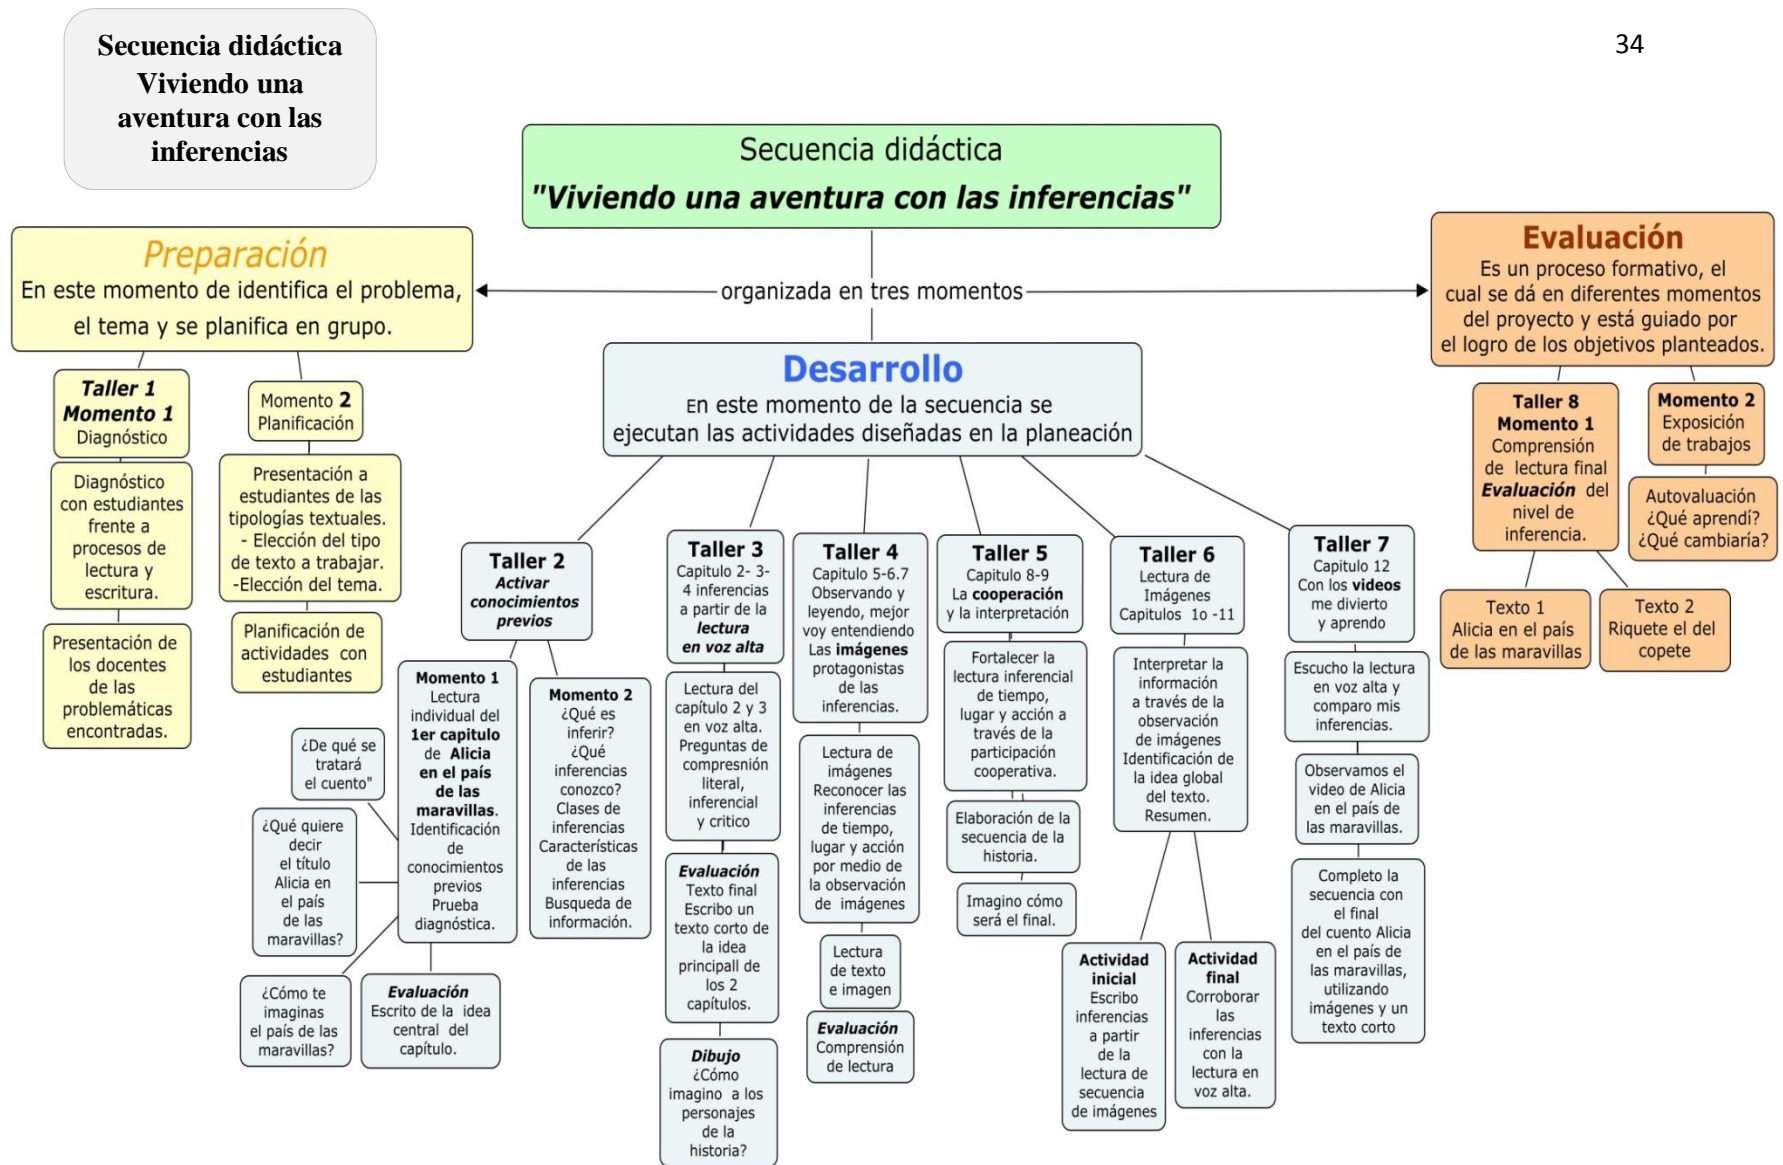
Secuencia didáctica Viviendo una aventura con las inferencias

34

Secuencia didáctica
"Viviendo una aventura con las inferencias"

organizada en tres momentos

Preparación
En este momento de identifica el problema, el tema y se planifica en grupo.

Taller 1
Momento 1
Diagnóstico

Diagnóstico con estudiantes frente a procesos de lectura y escritura.

Presentación de los docentes de las problemáticas encontradas.

Momento 2
Planificación

Presentación a estudiantes de las tipologías textuales.
- Elección del tipo de texto a trabajar.
-Elección del tema.

Planificación de actividades con estudiantes

Desarrollo
En este momento de la secuencia se ejecutan las actividades diseñadas en la planeación

Taller 2
Activar conocimientos previos

Momento 1
Lectura individual del 1er capitulo de Alicia en el país de las maravillas. Identificación de conocimientos previos Prueba diagnóstica.

¿De qué se tratará el cuento"

¿Qué quiere decir el título Alicia en el país de las maravillas?

¿Cómo te imaginas el país de las maravillas?

Evaluación
Escrito de la idea central del capítulo.

Momento 2
¿Qué es inferir? ¿Qué inferencias conozco? Clases de inferencias Características de las inferencias Busqueda de información.

Taller 3
Capitulo 2- 3- 4 inferencias a partir de la lectura en voz alta

Lectura del capítulo 2 y 3 en voz alta. Preguntas de comprensión literal, inferencial y critico

Evaluación
Texto final Escribo un texto corto de la idea principall de los 2 capítulos.

Dibujo
¿Cómo imagino a los personajes de la historia?

Taller 4
Capitulo 5-6.7 Observando y leyendo, mejor voy entendiendo Las imágenes protagonistas de las inferencias.

Lectura de imágenes Reconocer las inferencias de tiempo, lugar y acción por medio de la observación de imágenes

Lectura de texto e imagen

Evaluación
Comprensión de lectura

Taller 5
Capitulo 8-9
La cooperación y la interpretación

Fortalecer la lectura inferencial de tiempo, lugar y acción a través de la participación cooperativa.

Elaboración de la secuencia de la historia.

Imagino cómo será el final.

Taller 6
Lectura de Imágenes Capitulos 10 -11

Interpretar la información a través de la observación de imágenes Identificación de la idea global del texto. Resumen.

Actividad inicial
Escribo inferencias a partir de la lectura de secuencia de imágenes

Actividad final
Corroborar las inferencias con la lectura en voz alta.

Taller 7
Capitulo 12
Con los videos me divierto y aprendo

Escucho la lectura en voz alta y comparo mis inferencias.

Observamos el video de Alicia en el país de las maravillas.

Completo la secuencia con el final del cuento Alicia en el país de las maravillas, utilizando imágenes y un texto corto

Evaluación
Es un proceso formativo, el cual se dá en diferentes momentos del proyecto y está guiado por el logro de los objetivos planteados.

Taller 8
Momento 1
Comprensión de lectura final
Evaluación del nivel de inferencia.

Momento 2
Exposición de trabajos

Autovaluación
¿Qué aprendí?
¿Qué cambiaría?

Texto 1
Alicia en el país de las maravillas

Texto 2
Riquete el del copete